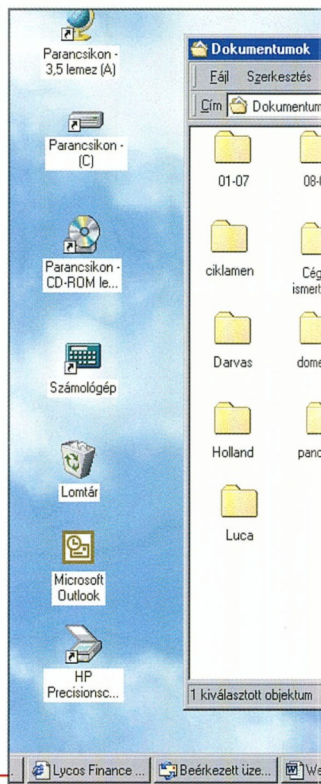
Parancsikon - 3,5 lemez (A)

Parancsikon - (C)

Parancsikon - CD-ROM le...

Számológép

Lomtár

Microsoft Outlook

HP Precisionsc...

Dokumentumok

Fájl Szerkesztés

Cím Dokumentum

01-07

08-0

ciklamen

Cég ismert

Darvas

dome

Holland

panc

Luca

1 kiválasztott objektum

Lycos Finance ...

Beérkezett üze...

Wa